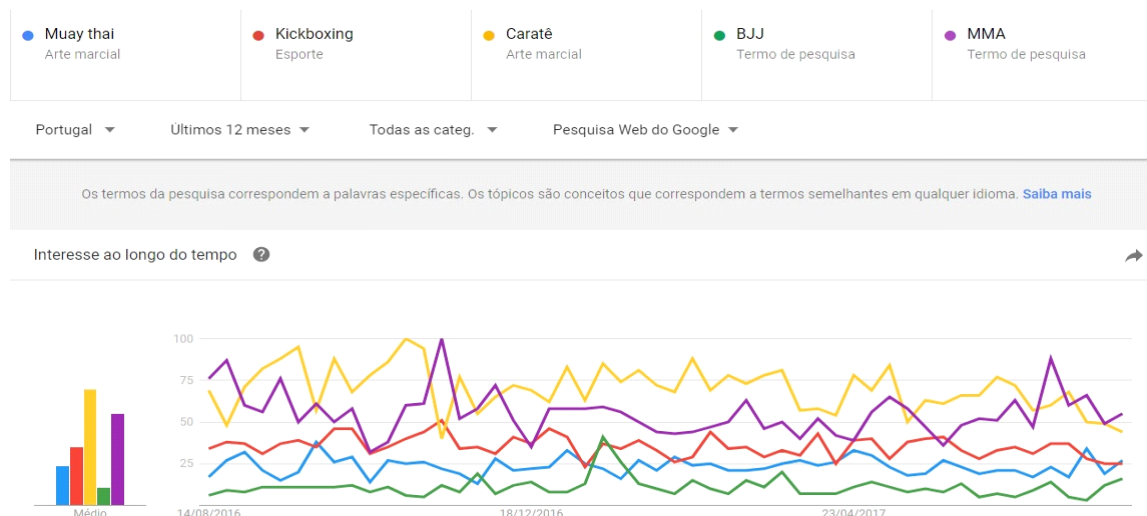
Muay thai
Arte marcial

Kickboxing
Esporte

Caratê
Arte marcial

BJJ
Termo de pesquisa

MMA
Termo de pesquisa

Portugal
Últimos 12 meses
Todas as categ.
Pesquisa Web do Google

Os termos da pesquisa correspondem a palavras específicas. Os tópicos são conceitos que correspondem a termos semelhantes em qualquer idioma. Saiba mais

Interesse ao longo do tempo

100
75
50
25

Médio

14/08/2016
18/12/2016
23/04/2017